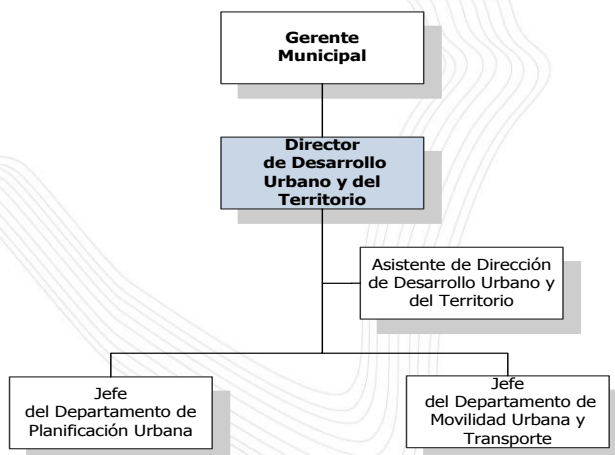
Gerente Municipal

Director de Desarrollo Urbano y del Territorio

Asistente de Dirección de Desarrollo Urbano y del Territorio

Jefe del Departamento de Planificación Urbana

Jefe del Departamento de Movilidad Urbana y Transporte